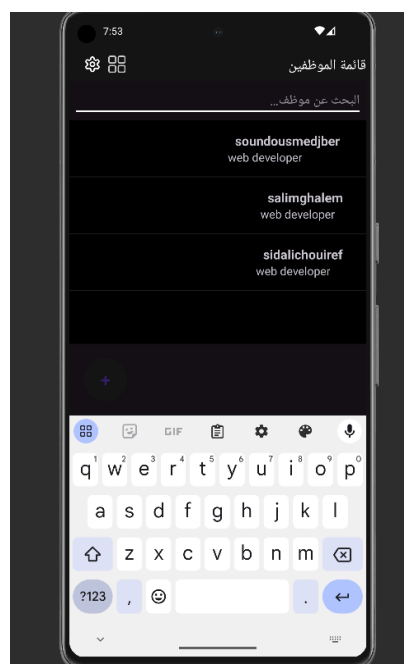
7:53

قائمة الموظفين

البحث عن موظف...

soundousmedjber
web developer

salimghalem
web developer

sidalichouiref
web developer

+

GIF

q w e r t y u i o p
1 2 3 4 5 6 7 8 9 0
a s d f g h j k l
z x c v b n m
?123 , .